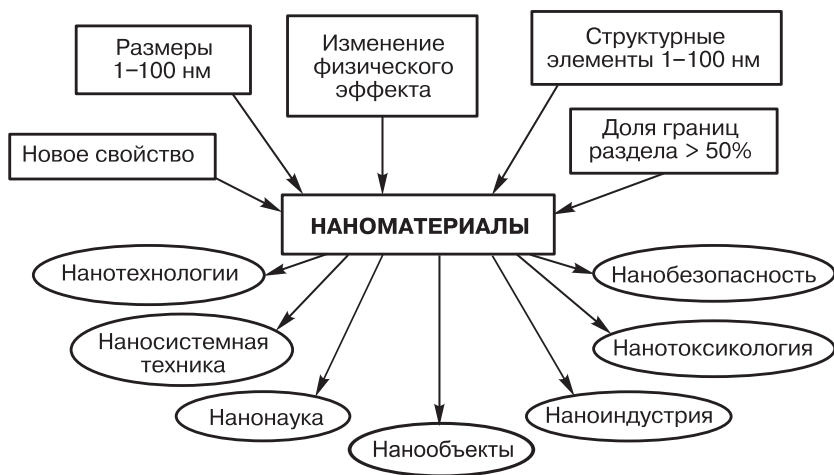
Размеры 1–100 нм

Изменение физического эффекта

Структурные элементы 1–100 нм

Новое свойство

Доля границ раздела > 50%

НАНОМАТЕРИАЛЫ

Нанотехнологии

Нанобезопасность

Наносистемная техника

Нанотоксикология

Нанонаука

Наноиндустрия

Нанообъекты